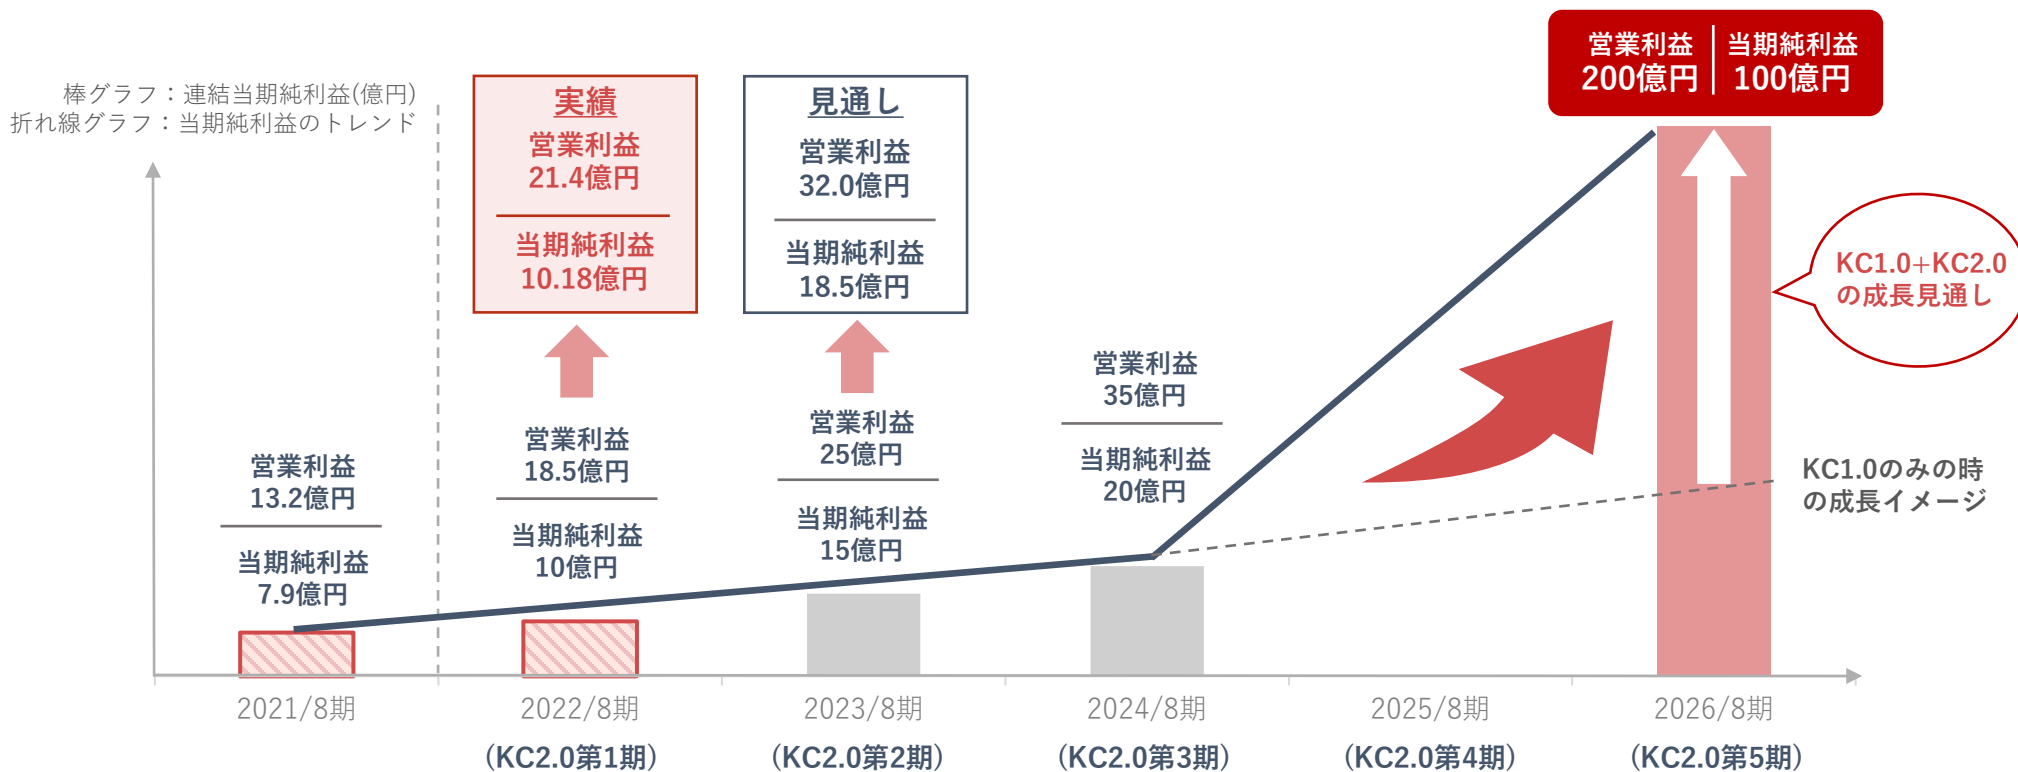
棒グラフ：連結当期純利益(億円)
折れ線グラフ：当期純利益のトレンド

実績
営業利益
21.4億円
当期純利益
10.18億円

見通し
営業利益
32.0億円
当期純利益
18.5億円

営業利益
200億円

当期純利益
100億円

KC1.0+KC2.0
の成長見通し

営業利益
13.2億円
当期純利益
7.9億円

営業利益
18.5億円
当期純利益
10億円

営業利益
25億円
当期純利益
15億円

営業利益
35億円
当期純利益
20億円

KC1.0のみの時
の成長イメージ

2021/8期

2022/8期
(KC2.0第1期)

2023/8期
(KC2.0第2期)

2024/8期
(KC2.0第3期)

2025/8期
(KC2.0第4期)

2026/8期
(KC2.0第5期)